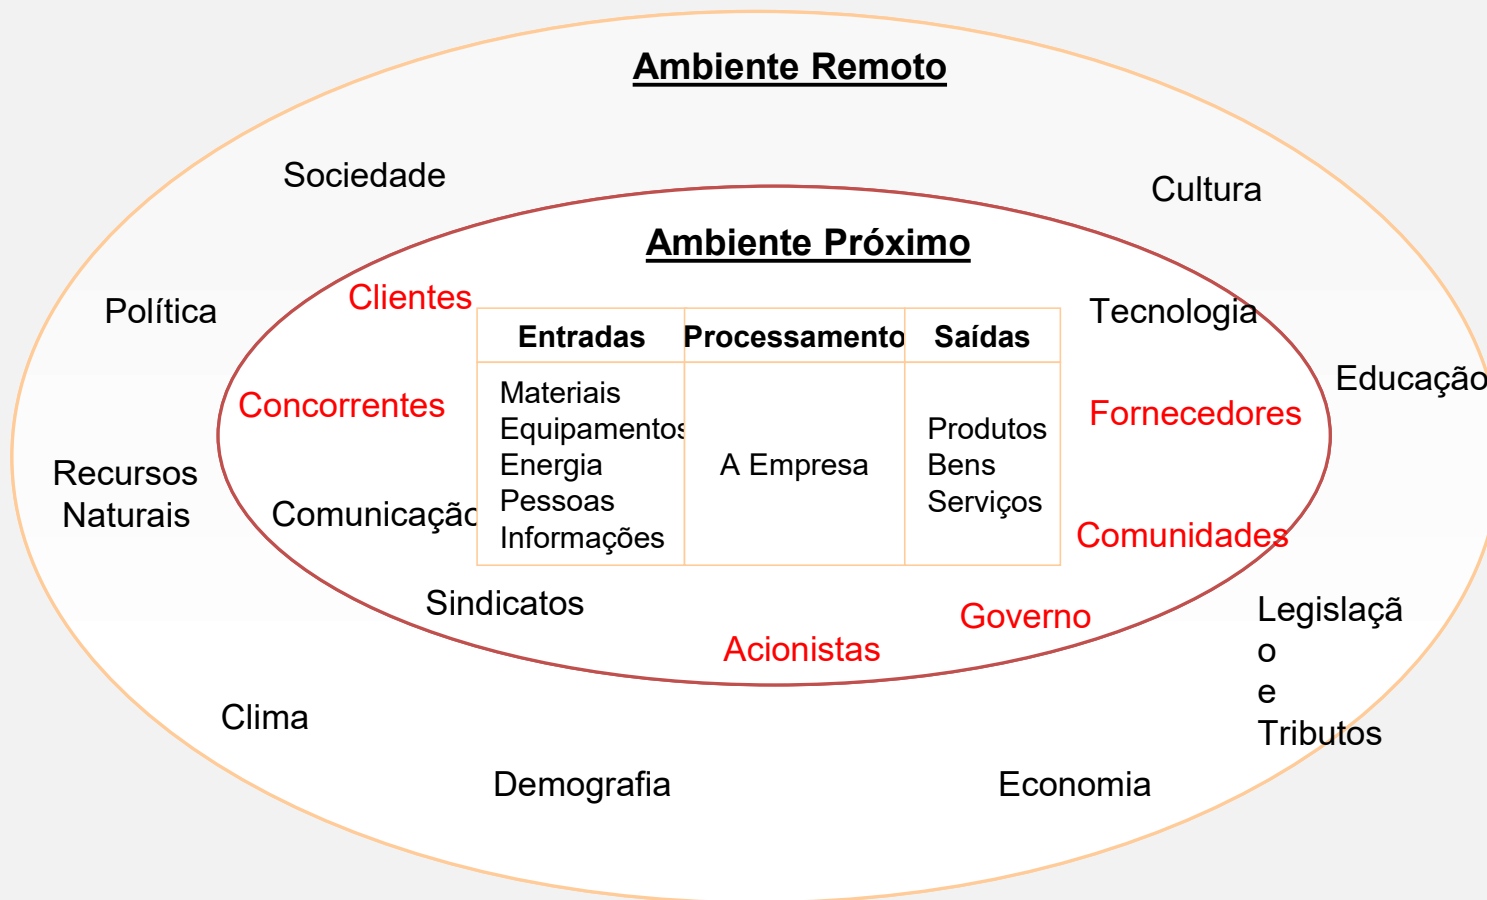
Ambiente Remoto

Sociedade

Cultura

Ambiente Próximo

Política

Clientes

Tecnologia

| Entradas | Processamento | Saídas |
|---|---|---|
| Materiais Equipamentos Energia Pessoas Informações | A Empresa | Produtos Bens Serviços |

Educação

Concorrentes

Fornecedores

Recursos Naturais

Comunicação

Comunidades

Sindicatos

Governo

Legislação e Tributos

Acionistas

Clima

Demografia

Economia